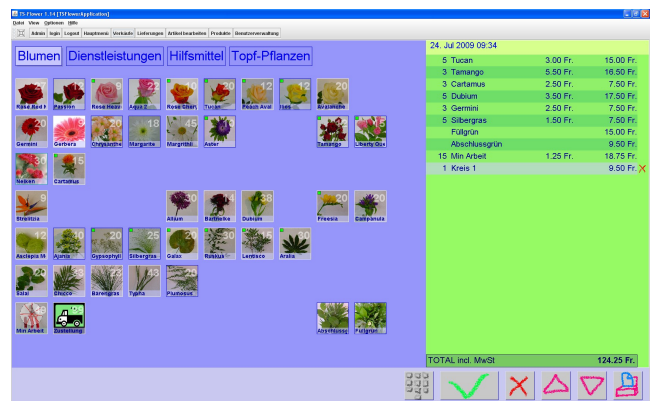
TS-Flower 1.14 [TSFlowerApplication]

Datei View Optionen Hilfe

Admin login Logout Hauptmenu Verkaufe Lieferungen Artikel bearbeiten Produkte Benutzerverwaltung

Blumen Dienstleistungen Hilfsmittel Topf-Pflanzen

Rose Red F | Passion | Rose Heav | Aqua 2 | Rose Chan | Tucan | Peach Aval | Ines | Avalanche

Gemini | Gerbera | Chrysanthe | Margarite | Margrithli | Aster | Tamango | Liberty Gux

Nelken | Cartamus

Strelitzia | Allium | Bartnelke | Dubium | Freesia | Campanula

Asclepia Si | Ajania | Gypsophyl | Silbergras | Galax | Ruskus | Lentisco | Aralia

Salal | Eluco | Bärengras | Typha | Plumosus

Min Arbeit | Zustellung | Abschluss | Füllgrün

24. Jul 2009 09:34

| | | | |
|---|---|---|---|
| 5 | Tucan | 3.00 Fr. | 15.00 Fr. |
| 3 | Tamango | 5.50 Fr. | 16.50 Fr. |
| 3 | Cartamus | 2.50 Fr. | 7.50 Fr. |
| 5 | Dubium | 3.50 Fr. | 17.50 Fr. |
| 3 | Germini | 2.50 Fr. | 7.50 Fr. |
| 5 | Silbergras | 1.50 Fr. | 7.50 Fr. |
| | Füllgrün | | 15.00 Fr. |
| | Abschlussgrün | | 9.50 Fr. |
| 15 | Min Arbeit | 1.25 Fr. | 18.75 Fr. |
| 1 | Kreis 1 | | 9.50 Fr. |

TOTAL incl. MwSt 124.25 Fr.